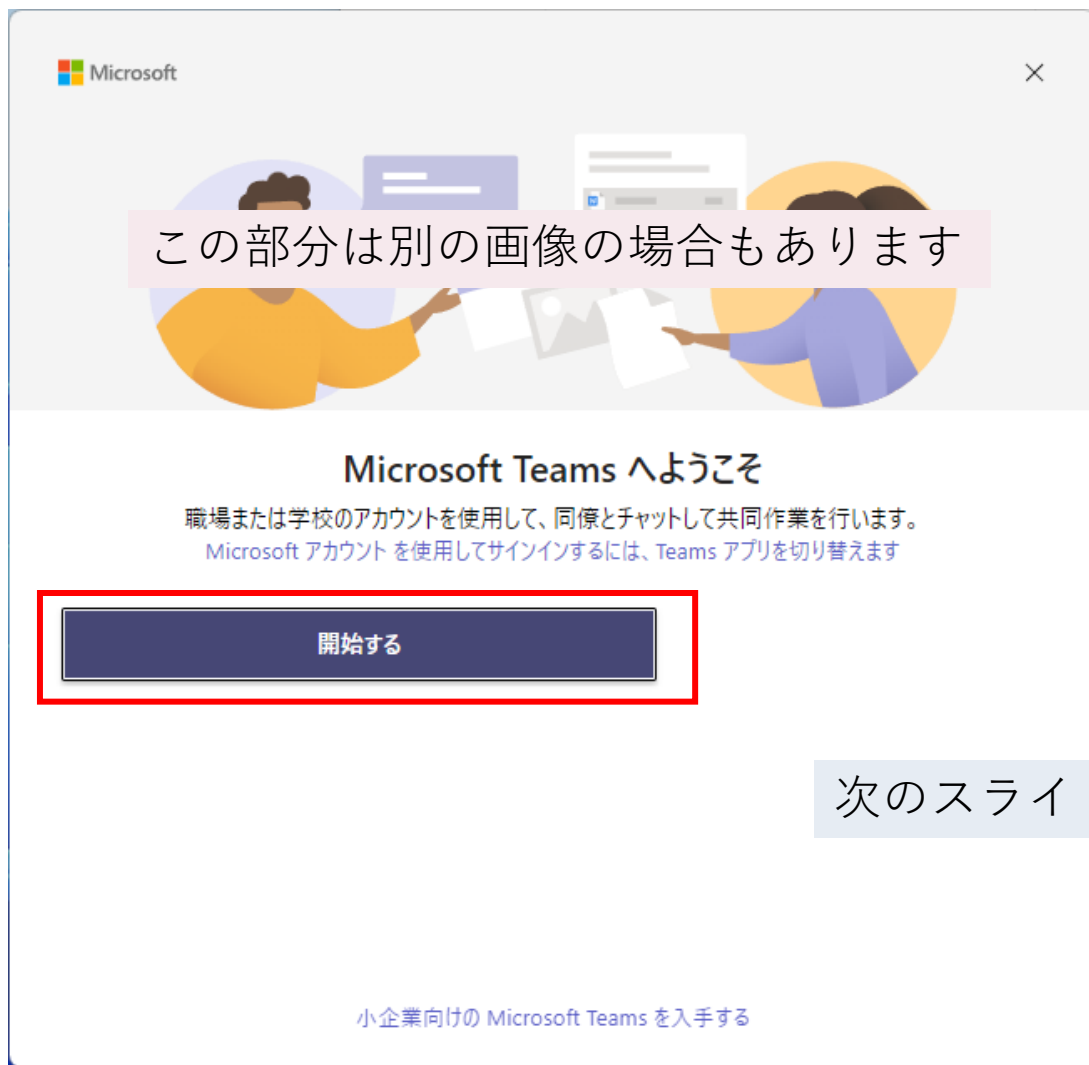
Microsoft

×

この部分は別の画像の場合もあります

Microsoft Teams へようこそ

職場または学校のアカウントを使用して、同僚とチャットして共同作業を行います。

Microsoft アカウント を使用してサインインするには、Teams アプリを切り替えます

開始する

次のスライ

小企業向けの Microsoft Teams を入手する